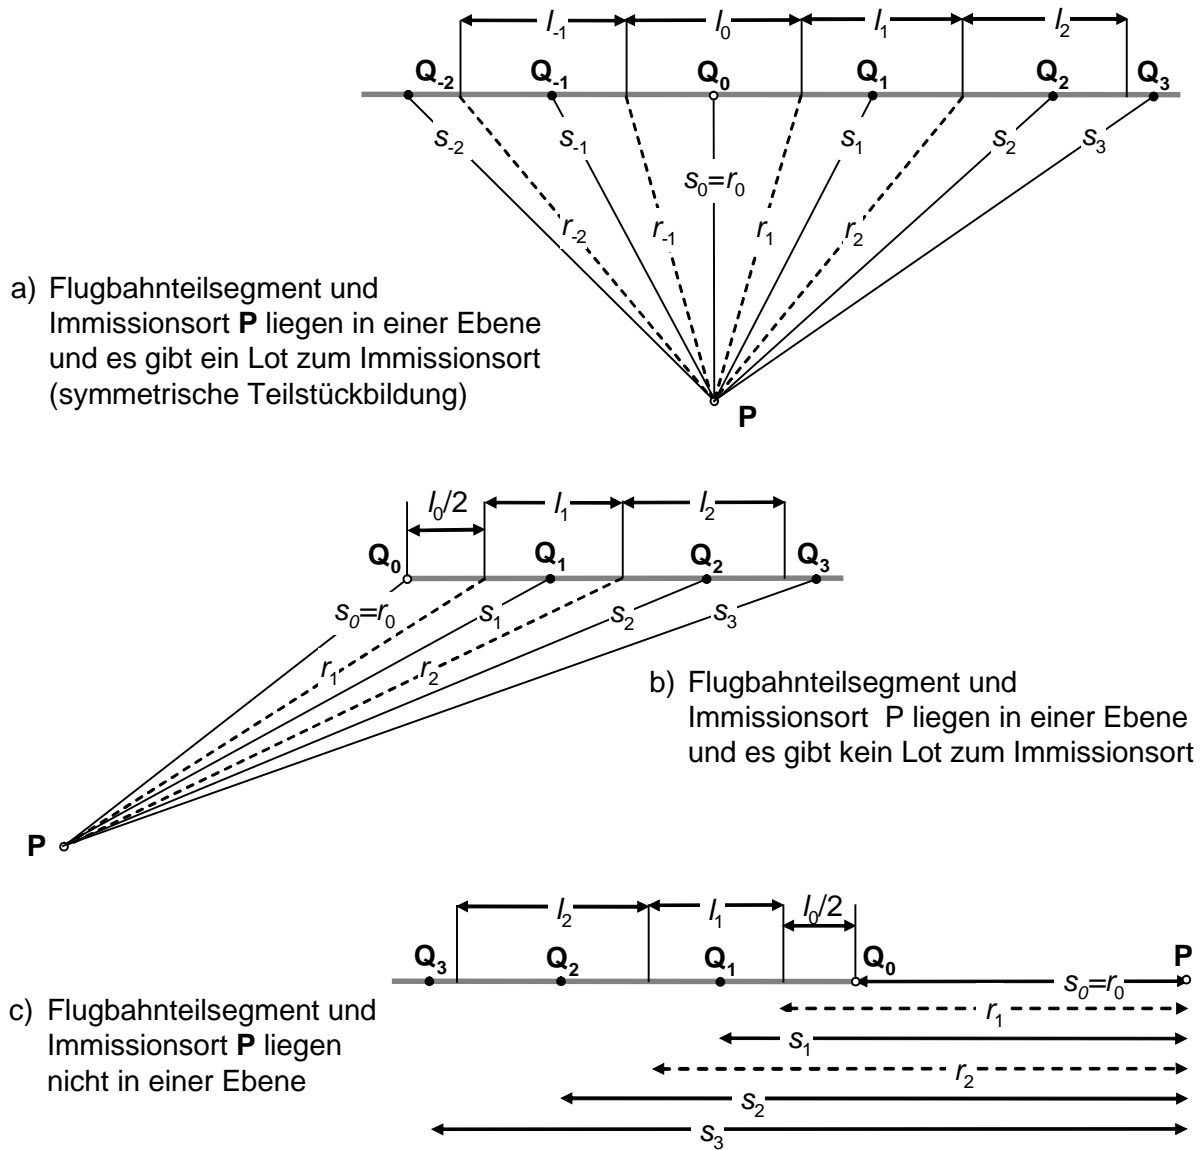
$l_{-1}$ $l_0$ $l_1$ $l_2$

$Q_{-2}$ $Q_{-1}$ $Q_0$ $Q_1$ $Q_2$ $Q_3$

$s_{-2}$ $s_{-1}$ $s_0=r_0$ $s_1$ $s_2$ $s_3$

$r_{-2}$ $r_{-1}$ $r_1$ $r_2$

a) Flugbahnteilsegment und Immissionsort **P** liegen in einer Ebene und es gibt ein Lot zum Immissionsort (symmetrische Teilstückbildung)

P

$l_0/2$ $l_1$ $l_2$

$Q_0$ $Q_1$ $Q_2$ $Q_3$

$s_0=r_0$ $s_1$ $s_2$ $s_3$

$r_1$ $r_2$

b) Flugbahnteilsegment und Immissionsort P liegen in einer Ebene und es gibt kein Lot zum Immissionsort

P

$l_2$ $l_1$ $l_0/2$

$Q_3$ $Q_2$ $Q_1$ $Q_0$ P

$s_0=r_0$

$r_1$

$s_1$

$r_2$

$s_2$

$s_3$

c) Flugbahnteilsegment und Immissionsort **P** liegen nicht in einer Ebene